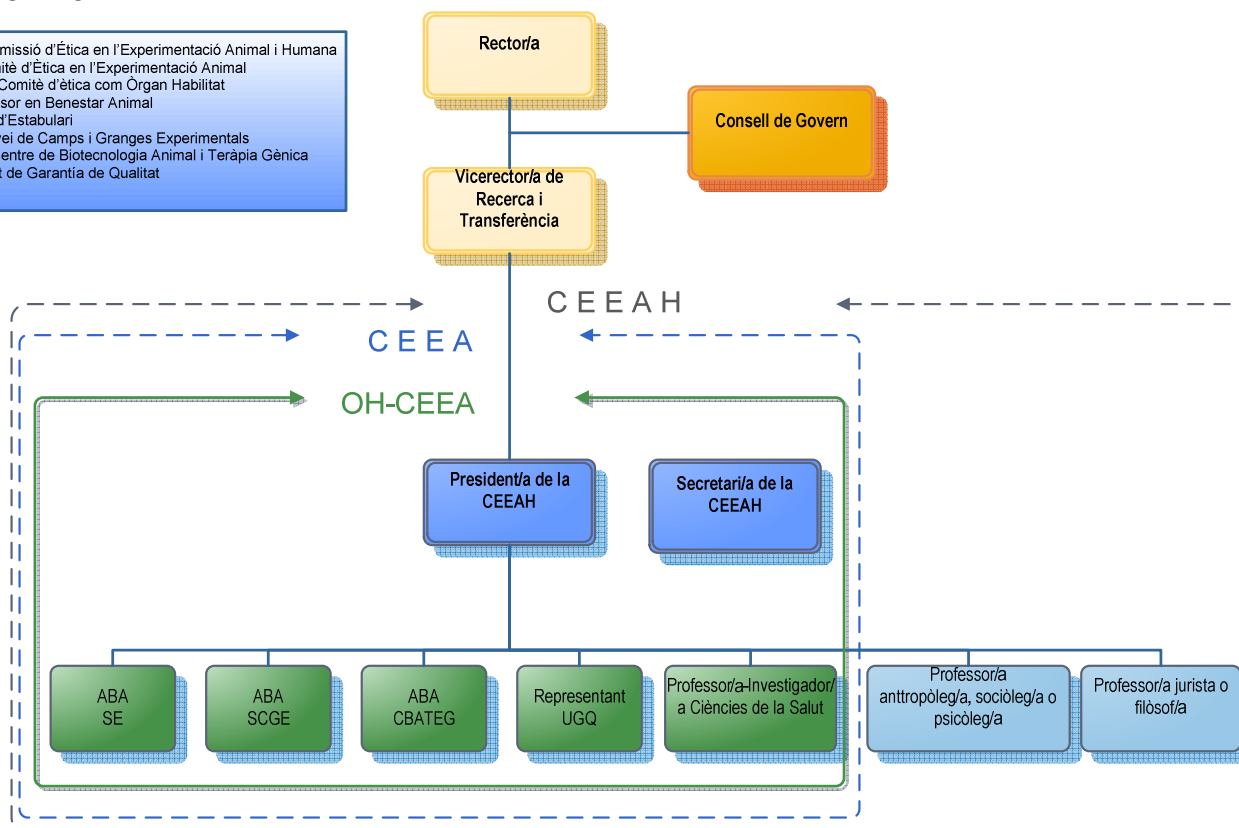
missió d'Ética en l'Experimentació Animal i Humana
itè d'Ètica en l'Experimentació Animal
Comitè d'ètica com Òrgan Habilitat
sor en Benestar Animal
d'Estabulari
rei de Camps i Granges Experimentals
entre de Biotecnologia Animal i Teràpia Gènica
t de Garantía de Qualitat

Rector/a

Consell de Govern

Vicerector/a de Recerca i Transferència

C E E A H

C E E A

OH-CEEA

President/a de la CEEAH

Secretari/a de la CEEAH

ABA SE

ABA SCGE

ABA CBATEG

Representant UGQ

Professor/a-Investigador/a Ciències de la Salut

Professor/a anttropòleg/a, sociòleg/a o psicòleg/a

Professor/a jurista o filòsof/a